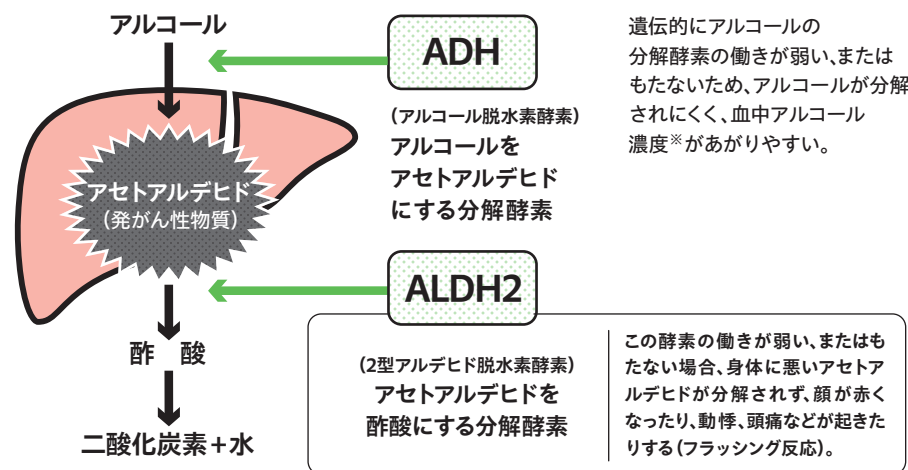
アルコール

ADH

遺伝的にアルコールの分解酵素の働きが弱い、またはもたないため、アルコールが分解されにくく、血中アルコール濃度※があがりやすい。

(アルコール脱水素酵素)
アルコールをアセトアルデヒドにする分解酵素

アセトアルデヒド
(発がん性物質)

ALDH2

酢 酸

(2型アルデヒド脱水素酵素)
アセトアルデヒドを酢酸にする分解酵素

この酵素の働きが弱い、またはもたない場合、身体に悪いアセトアルデヒドが分解されず、顔が赤くなったり、動悸、頭痛などが起きたりする(フラッシング反応)。

二酸化炭素+水